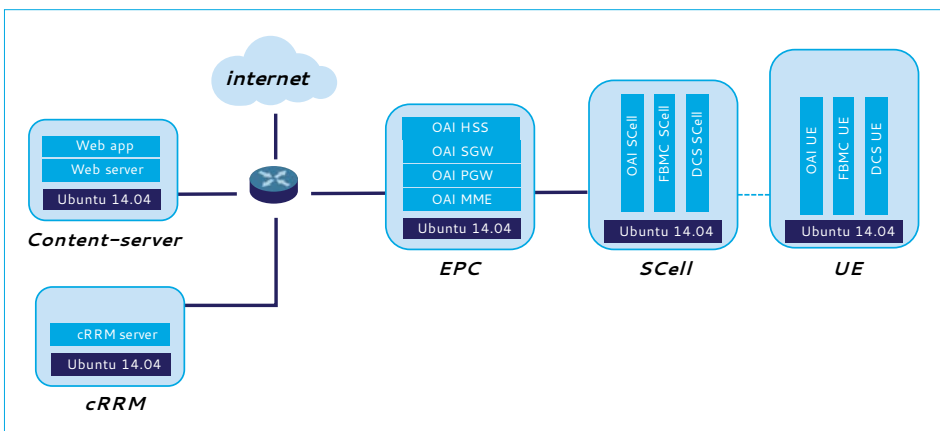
internet

Web app
Web server
Ubuntu 14.04
Content-server

cRRM server
Ubuntu 14.04
cRRM

OAI HSS
OAI SGW
OAI PGW
OAI MME
Ubuntu 14.04
EPC

OAI SCell
FBMC SCell
DCS SCell
Ubuntu 14.04
SCell

OAI UE
FBMC UE
DCS UE
Ubuntu 14.04
UE